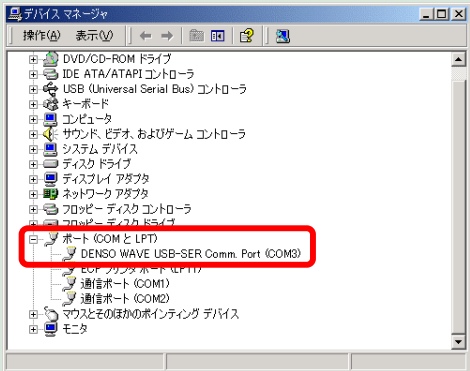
デバイス マネージャ

操作(A)　表示(V)

DVD/CD-ROM ドライブ
IDE ATA/ATAPI コントローラ
USB (Universal Serial Bus) コントローラ
キーボード
コンピュータ
サウンド、ビデオ、およびゲーム コントローラ
システム デバイス
ディスク ドライブ
ディスプレイ アダプタ
ネットワーク アダプタ
フロッピー ディスク コントローラ
フロッピー ディスク ドライブ
ポート (COM と LPT)
DENSO WAVE USB-SER Comm. Port (COM3)
ECP プリンタ ポート (LPT1)
通信ポート (COM1)
通信ポート (COM2)
マウスとそのほかのポインティング デバイス
モニタ